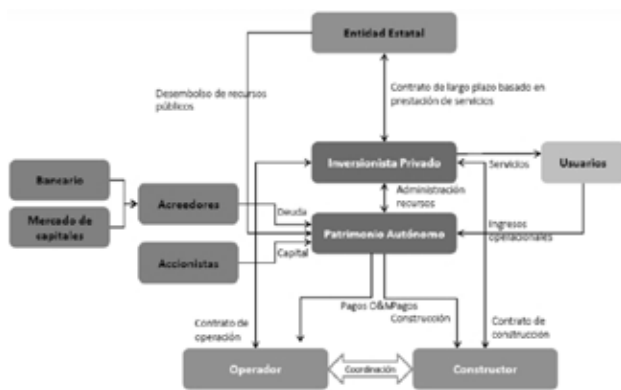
Entidad Estatal

Desembolso de recursos públicos

Contrato de largo plazo basado en prestación de servicios

Bancario

Mercado de capitales

Acreedores

Accionistas

Inversionista Privado

Servicios

Usuarios

Administración recursos

Deuda

Patrimonio Autónomo

Ingresos operacionales

Capital

Pagos O&M

Pagos Construcción

Contrato de operación

Contrato de construcción

Operador

Coordinación

Constructor